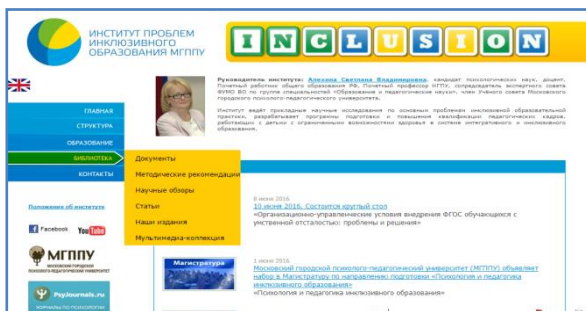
ИНСТИТУТ ПРОБЛЕМ ИНКЛЮЗИВНОГО ОБРАЗОВАНИЯ МГППУ

I N C L U S I O N

Руководитель института: Алехина Светлана Владимировна, кандидат психологических наук, доцент. Почетный работник общего образования РФ. Почетный профессор НГПУ, сопредседатель экспертного совета ФУМО ВО по группе специальностей «Образование и педагогические науки», член Ученого совета Московского городского психолого-педагогического университета.

Институт ведет прикладные научные исследования по основным проблемам инклюзивной образовательной практики, разрабатывает программы подготовки и повышения квалификации педагогических кадров, работающих с детьми с ограниченными возможностями здоровья в системе интегративного и инклюзивного образования.

ГЛАВНАЯ
СТРУКТУРА
ОБРАЗОВАНИЕ
БИБЛИОТЕКА
КОНТАКТЫ

Документы
Методические рекомендации
Научные обзоры
Статьи
Наши издания
Мультимедиа-коллекция

Положение об институте

Facebook YouTube

МГППУ
МОСКОВСКИЙ ГОРОДСКОЙ ПСИХОЛОГО-ПЕДАГОГИЧЕСКИЙ УНИВЕРСИТЕТ

PsyJournals.ru
ЖУРНАЛЫ ПО ПСИХОЛОГИИ

8 июня 2016
10 июня 2016. Состоится круглый стол
«Организационно-управленческие условия внедрения ФГОС обучающихся с умственной отсталостью: проблемы и решения»

Магистратура

1 июня 2016
Московский городской психолого-педагогический университет (МГППУ) объявляет набор в Магистратуру по направлению подготовки «Психология и педагогика инклюзивного образования»
«Психология и педагогика инклюзивного образования»